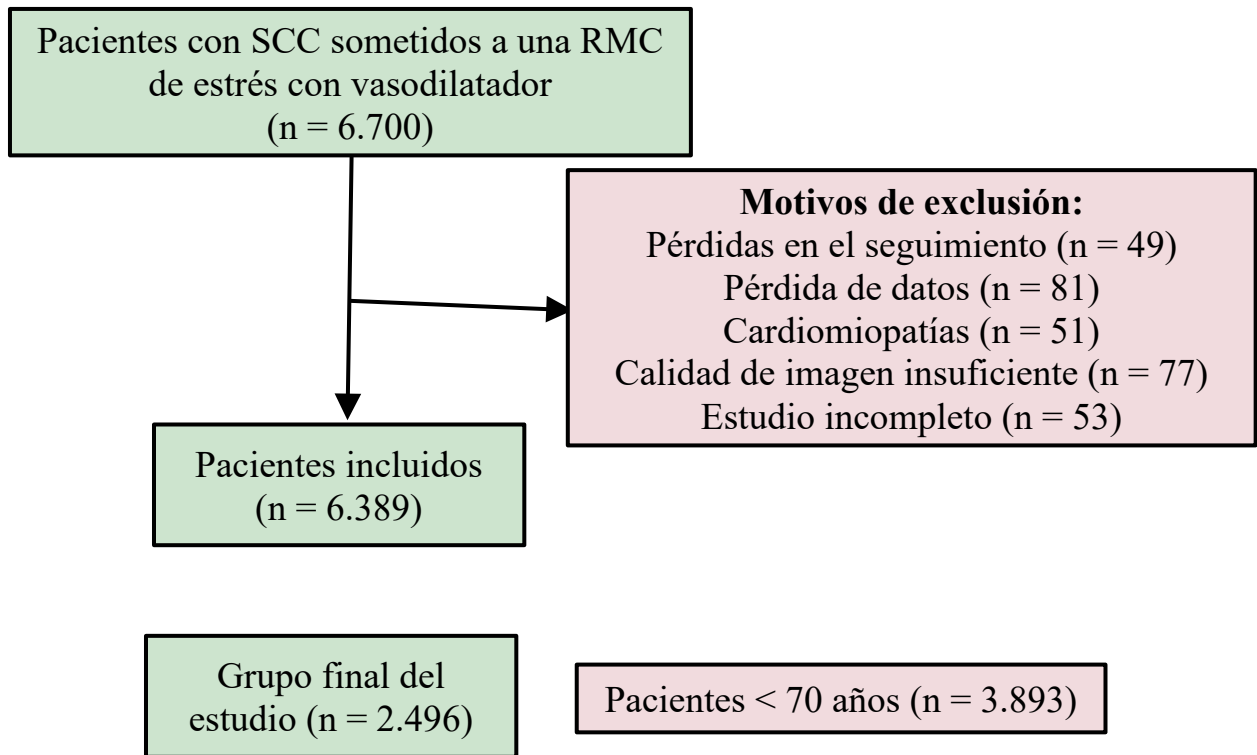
Pacientes con SCC sometidos a una RMC de estrés con vasodilatador (n = 6.700)

**Motivos de exclusión:**
Pérdidas en el seguimiento (n = 49)
Pérdida de datos (n = 81)
Cardiomiopatías (n = 51)
Calidad de imagen insuficiente (n = 77)
Estudio incompleto (n = 53)

Pacientes incluidos (n = 6.389)

Grupo final del estudio (n = 2.496)

Pacientes < 70 años (n = 3.893)